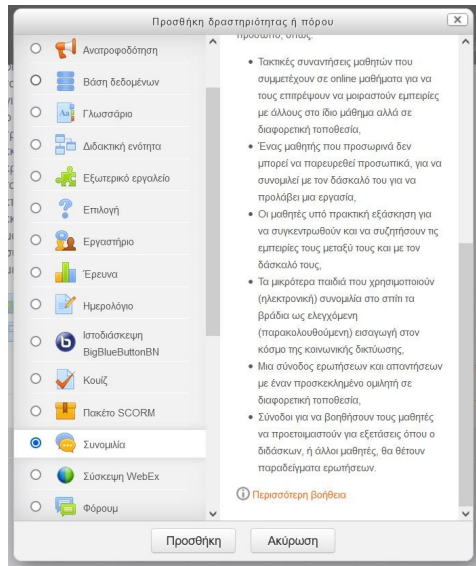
Προσθήκη δραστηριότητας ή πόρου

Ανατροφοδότηση
Βάση δεδομένων
Γλωσσάριο
Διδακτική ενότητα
Εξωτερικό εργαλείο
Επιλογή
Εργαστήριο
Έρευνα
Ημερολόγιο
Ιστοδιάσκεψη BigBlueButtonBN
Κουίζ
Πακέτο SCORM
Συνομιλία
Σύσκεψη WebEx
Φόρουμ

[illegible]

• Τακτικές συναντήσεις μαθητών που συμμετέχουν σε online μαθήματα για να τους επιτρέψουν να μοιραστούν εμπειρίες με άλλους στο ίδιο μάθημα αλλά σε διαφορετική τοποθεσία,
• Ένας μαθητής που προσωρινά δεν μπορεί να παρευρεθεί προσωπικά, για να συνομιλεί με τον δάσκαλό του για να προλάβει μια εργασία,
• Οι μαθητές υπό πρακτική εξάσκηση για να συγκεντρωθούν και να συζητήσουν τις εμπειρίες τους μεταξύ τους και με τον δάσκαλό τους,
• Τα μικρότερα παιδιά που χρησιμοποιούν (ηλεκτρονική) συνομιλία στο σπίτι τα βράδια ως ελεγχόμενη (παρακολουθούμενη) εισαγωγή στον κόσμο της κοινωνικής δικτύωσης,
• Μια σύνοδος ερωτήσεων και απαντήσεων με έναν προσκεκλημένο ομιλητή σε διαφορετική τοποθεσία,
• Σύνοδοι για να βοηθήσουν τους μαθητές να προετοιμαστούν για εξετάσεις όπου ο διδάσκων, ή άλλοι μαθητές, θα θέτουν παραδείγματα ερωτήσεων.

Περισσότερη βοήθεια

Προσθήκη
Ακύρωση